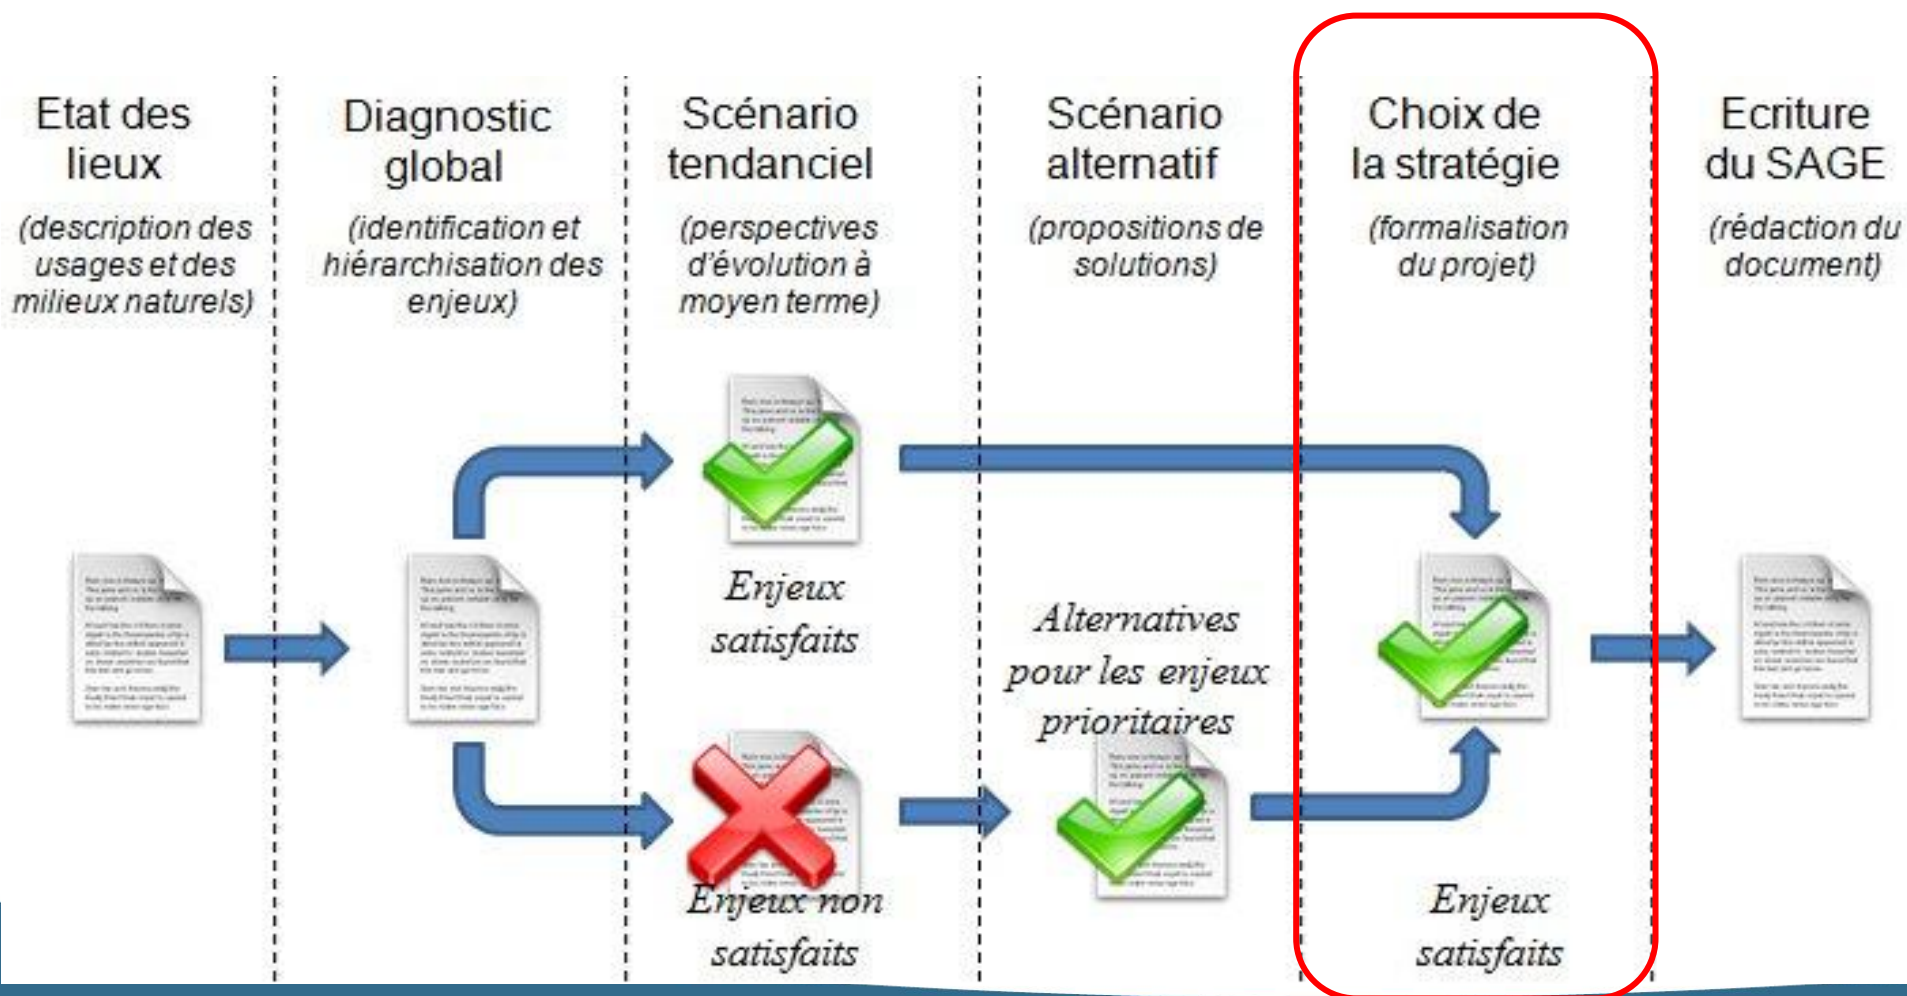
Etat des lieux

(description des usages et des milieux naturels)

Diagnostic global

(identification et hiérarchisation des enjeux)

Scénario tendanciel

(perspectives d'évolution à moyen terme)

Scénario alternatif

(propositions de solutions)

Choix de la stratégie

(formalisation du projet)

Ecriture du SAGE

(rédaction du document)

Enjeux satisfaits

Alternatives pour les enjeux prioritaires

Enjeux non satisfaits

Enjeux satisfaits